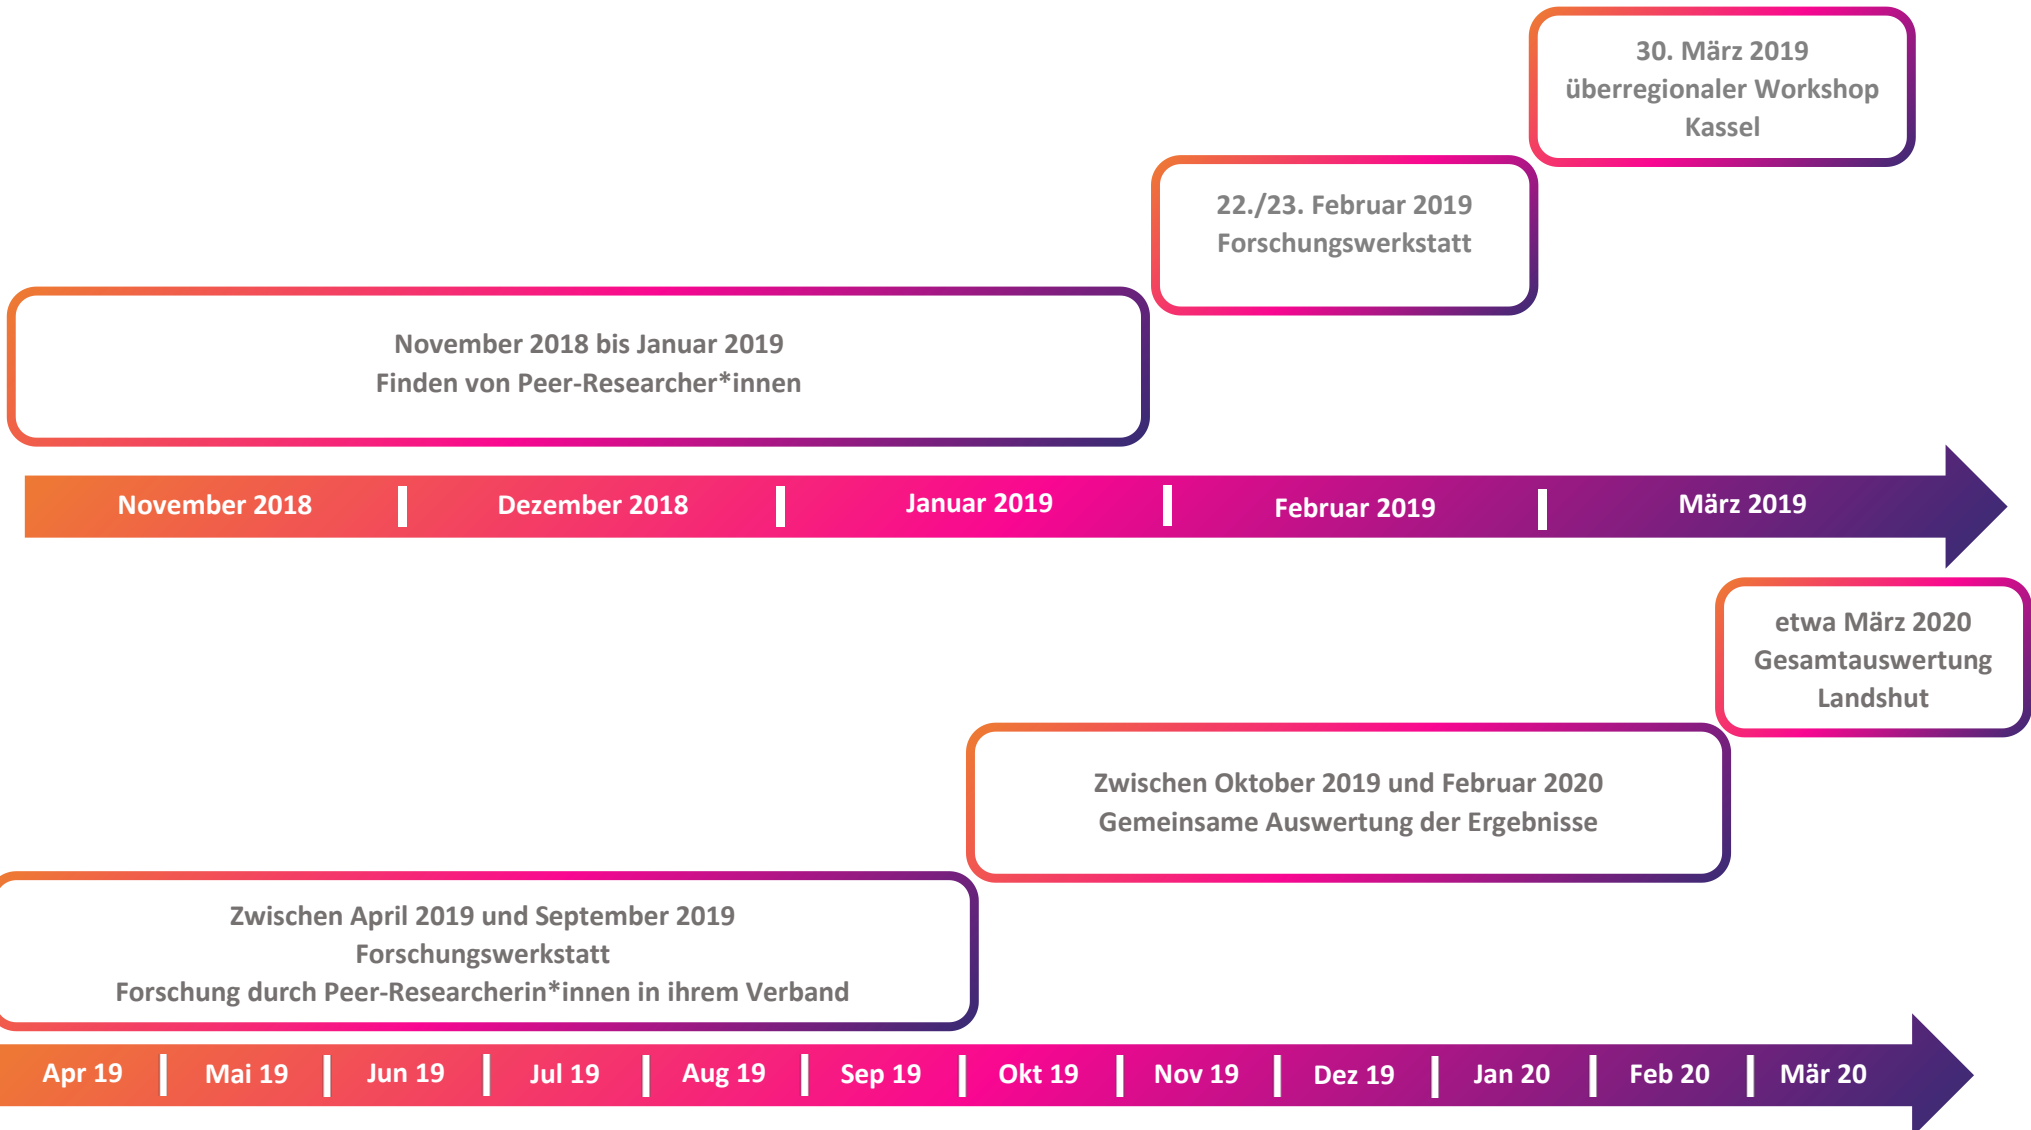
30. März 2019
überregionaler Workshop
Kassel

22./23. Februar 2019
Forschungswerkstatt

November 2018 bis Januar 2019
Finden von Peer-Researcher*innen

November 2018 | Dezember 2018 | Januar 2019 | Februar 2019 | März 2019

etwa März 2020
Gesamtauswertung
Landshut

Zwischen Oktober 2019 und Februar 2020
Gemeinsame Auswertung der Ergebnisse

Zwischen April 2019 und September 2019
Forschungswerkstatt
Forschung durch Peer-Researcherin*innen in ihrem Verband

Apr 19 | Mai 19 | Jun 19 | Jul 19 | Aug 19 | Sep 19 | Okt 19 | Nov 19 | Dez 19 | Jan 20 | Feb 20 | Mär 20